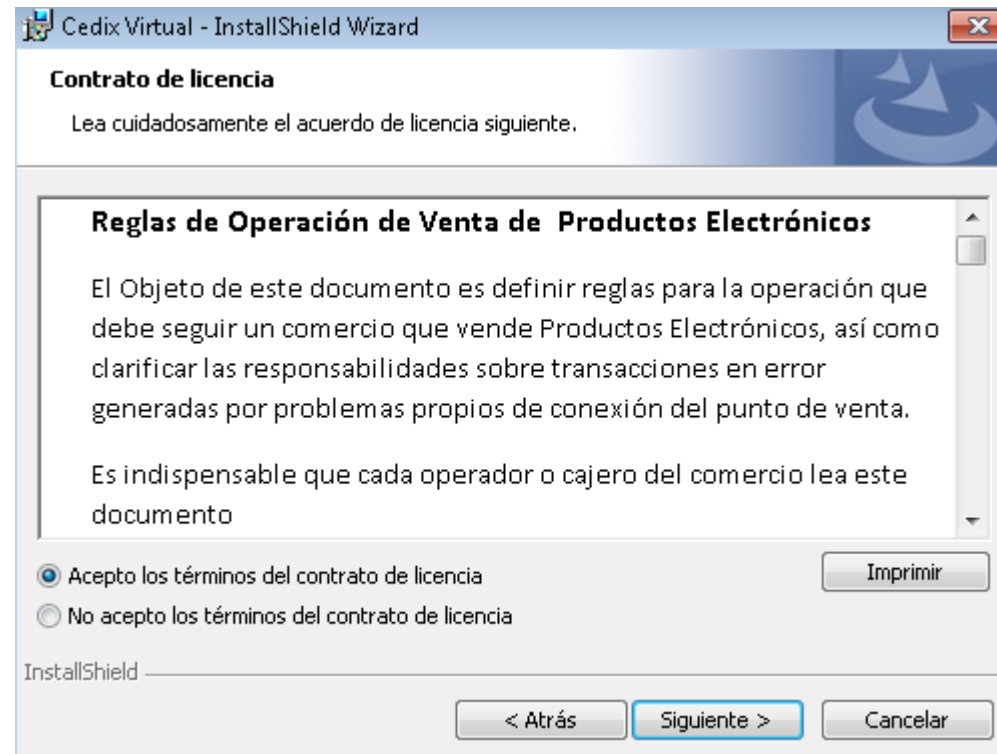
Cedix Virtual - InstallShield Wizard

Contrato de licencia

Lea cuidadosamente el acuerdo de licencia siguiente.

Reglas de Operación de Venta de Productos Electrónicos

El Objeto de este documento es definir reglas para la operación que debe seguir un comercio que vende Productos Electrónicos, así como clarificar las responsabilidades sobre transacciones en error generadas por problemas propios de conexión del punto de venta.

Es indispensable que cada operador o cajero del comercio lea este documento

Acepto los términos del contrato de licencia

No acepto los términos del contrato de licencia

Imprimir

InstallShield

< Atrás

Siguiente >

Cancelar